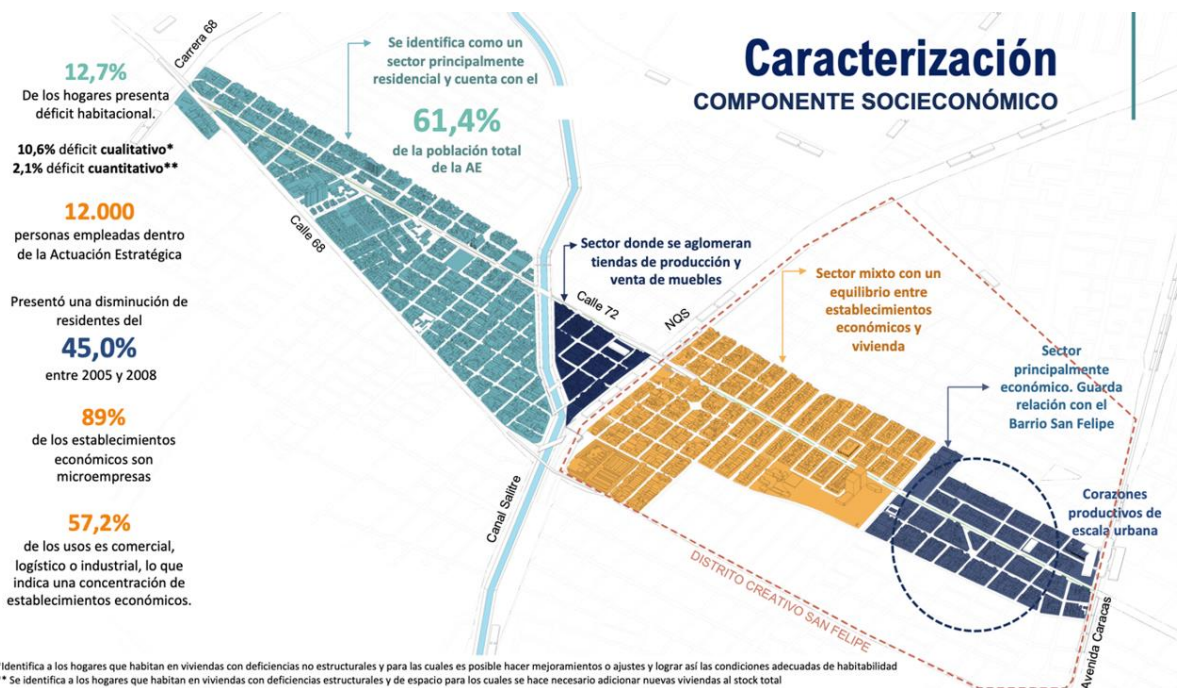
Caracterización
COMPONENTE SOCIECONÓMICO

12,7%
De los hogares presenta déficit habitacional.

10,6% déficit cualitativo*
2,1% déficit cuantitativo**

12.000
personas empleadas dentro de la Actuación Estratégica

Presentó una disminución de residentes del
45,0%
entre 2005 y 2008

89%
de los establecimientos económicos son microempresas

57,2%
de los usos es comercial, logístico o industrial, lo que indica una concentración de establecimientos económicos.

Carrera 68

Calle 68

Se identifica como un sector principalmente residencial y cuenta con el
61,4%
de la población total de la AE

Sector donde se aglomeran tiendas de producción y venta de muebles

Calle 72

NQS

Sector mixto con un equilibrio entre establecimientos económicos y vivienda

Sector principalmente económico. Guarda relación con el Barrio San Felipe

Corazones productivos de escala urbana

Canal Salitre

DISTRITO CREATIVO SAN FELIPE

Avenida Caracas

Identifica a los hogares que habitan en viviendas con deficiencias no estructurales y para las cuales es posible hacer mejoramientos o ajustes y lograr así las condiciones adecuadas de habitabilidad
* Se identifica a los hogares que habitan en viviendas con deficiencias estructurales y de espacio para los cuales se hace necesario adicionar nuevas viviendas al stock total